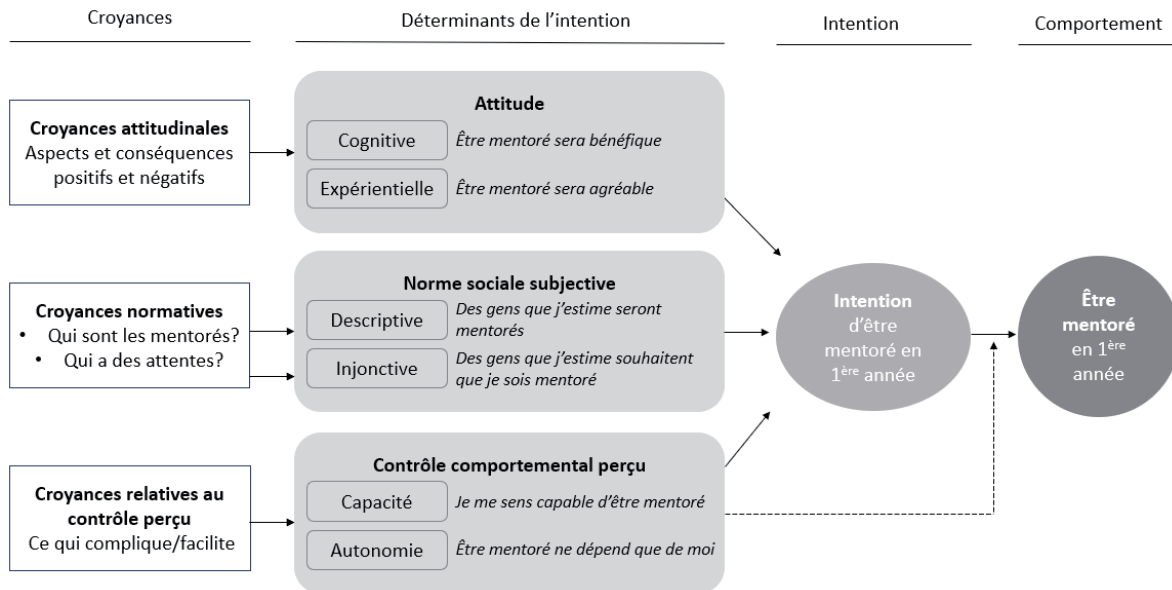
Croyances

Déterminants de l'intention

Intention

Comportement

**Croyances attitudinales**
Aspects et conséquences positifs et négatifs

**Attitude**

Cognitive — *Être mentoré sera bénéfique*

Expérientielle — *Être mentoré sera agréable*

**Croyances normatives**
• Qui sont les mentorés?
• Qui a des attentes?

**Norme sociale subjective**

Descriptive — *Des gens que j'estime seront mentorés*

Injonctive — *Des gens que j'estime souhaitent que je sois mentoré*

**Intention** d'être mentoré en 1$^{ère}$ année

**Être mentoré** en 1$^{ère}$ année

**Croyances relatives au contrôle perçu**
Ce qui complique/facilite

**Contrôle comportemental perçu**

Capacité — *Je me sens capable d'être mentoré*

Autonomie — *Être mentoré ne dépend que de moi*